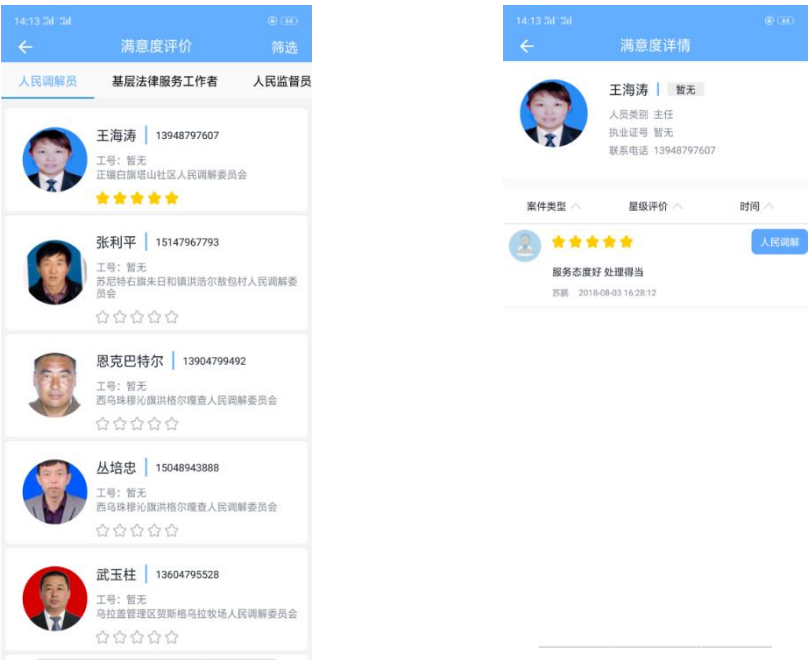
14:13
满意度评价
筛选
人民调解员
基层法律服务工作者
人民监督员

王海涛 | 13948797607
工号：暂无
正镶白旗塔山社区人民调解委员会

张利平 | 15147967793
工号：暂无
苏尼特右旗朱日和镇洪浩尔敖包村人民调解委员会

恩克巴特尔 | 13904799492
工号：暂无
西乌珠穆沁旗洪格尔嘎查人民调解委员会

丛培忠 | 15048943888
工号：暂无
西乌珠穆沁旗洪格尔嘎查人民调解委员会

武玉柱 | 13604795528
工号：暂无
乌拉盖管理区贺斯格乌拉牧场人民调解委员会

14:13
满意度详情
王海涛 | 暂无
人员类别 主任
执业证号 暂无
联系电话 13948797607
案件类型
星级评价
时间
人民调解
服务态度好 处理得当
苏鹏 2018-08-03 16:28:12